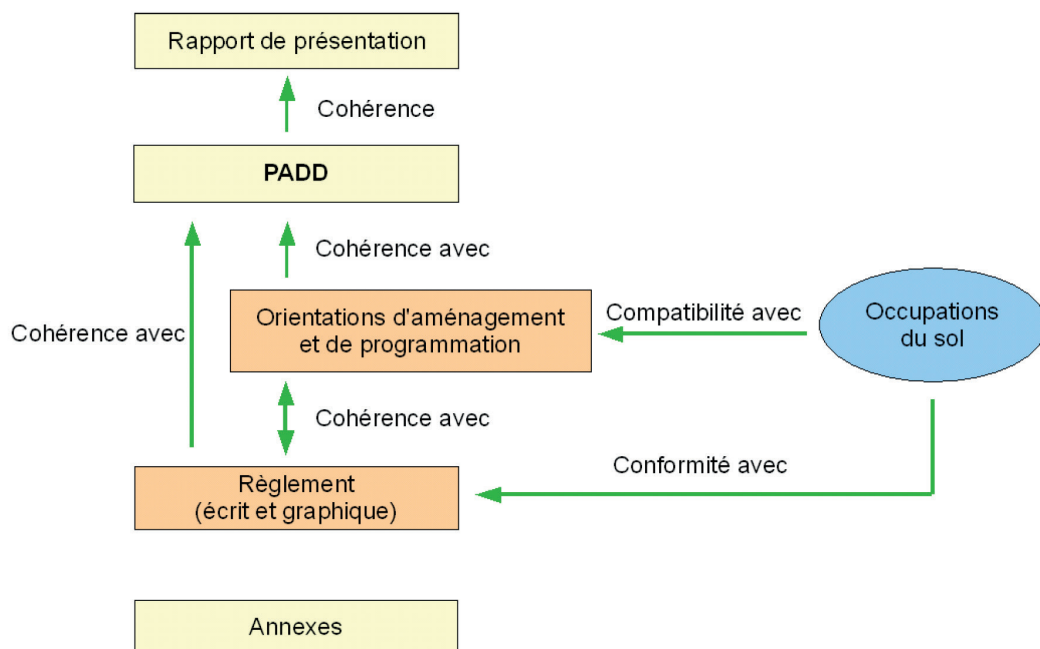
Rapport de présentation

Cohérence

PADD

Cohérence avec

Cohérence avec

Orientations d'aménagement et de programmation

Compatibilité avec

Occupations du sol

Cohérence avec

Conformité avec

Règlement (écrit et graphique)

Annexes